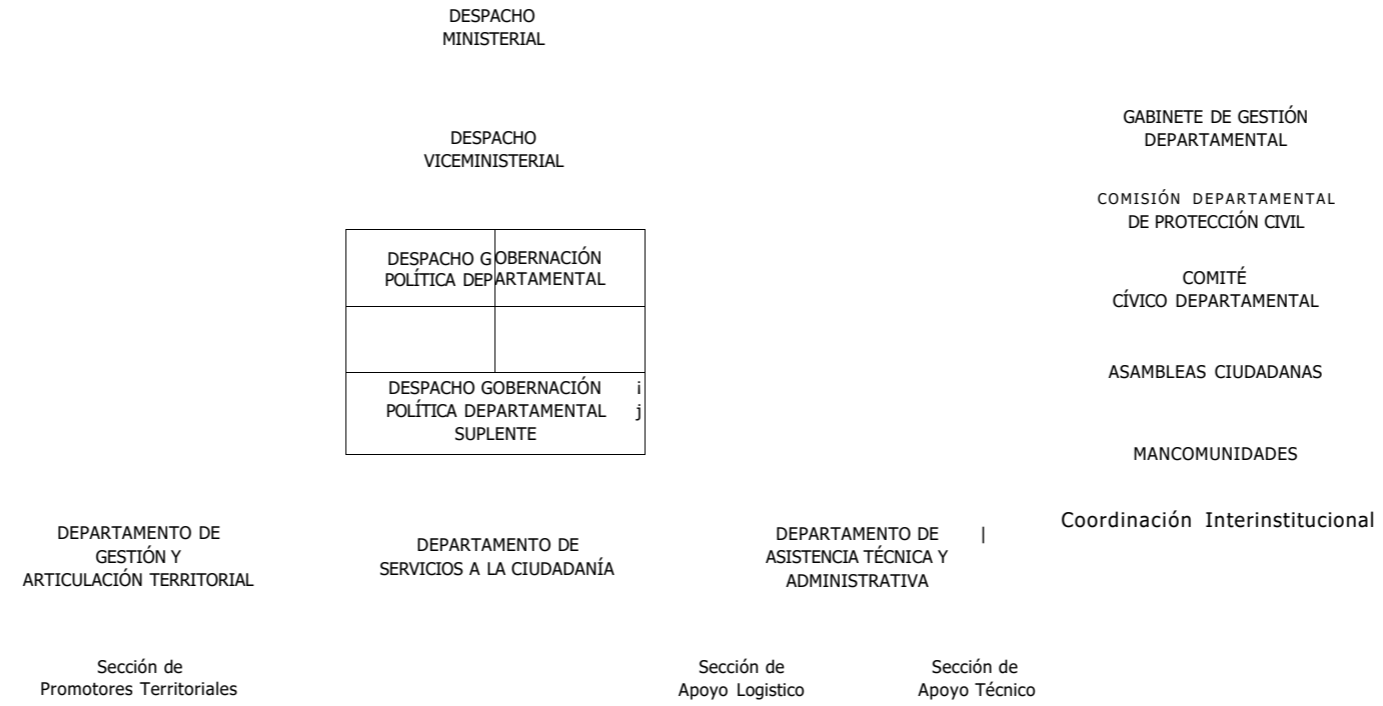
DESPACHO MINISTERIAL

DESPACHO VICEMINISTERIAL

GABINETE DE GESTIÓN DEPARTAMENTAL

COMISIÓN DEPARTAMENTAL DE PROTECCIÓN CIVIL

DESPACHO GOBERNACIÓN POLÍTICA DEPARTAMENTAL

COMITÉ CÍVICO DEPARTAMENTAL

DESPACHO GOBERNACIÓN POLÍTICA DEPARTAMENTAL SUPLENTE

i
j

ASAMBLEAS CIUDADANAS

MANCOMUNIDADES

DEPARTAMENTO DE GESTIÓN Y ARTICULACIÓN TERRITORIAL

DEPARTAMENTO DE SERVICIOS A LA CIUDADANÍA

DEPARTAMENTO DE ASISTENCIA TÉCNICA Y ADMINISTRATIVA

|

Coordinación Interinstitucional

Sección de Promotores Territoriales

Sección de Apoyo Logistico

Sección de Apoyo Técnico